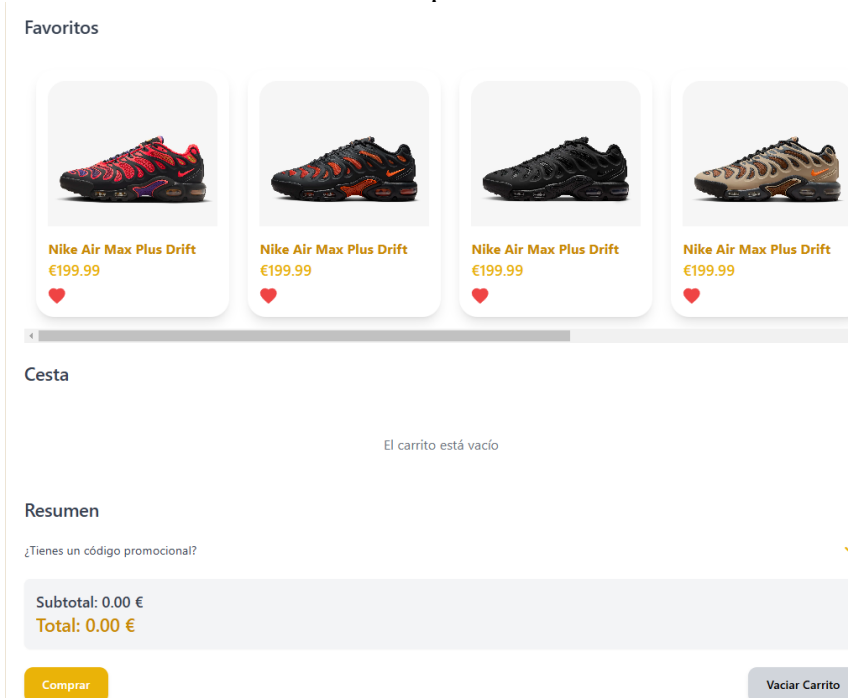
Favoritos

Nike Air Max Plus Drift
€199.99

Nike Air Max Plus Drift
€199.99

Nike Air Max Plus Drift
€199.99

Nike Air Max Plus Drift
€199.99

Cesta

El carrito está vacío

Resumen

¿Tienes un código promocional?

Subtotal: 0.00 €
Total: 0.00 €

Comprar

Vaciar Carrito